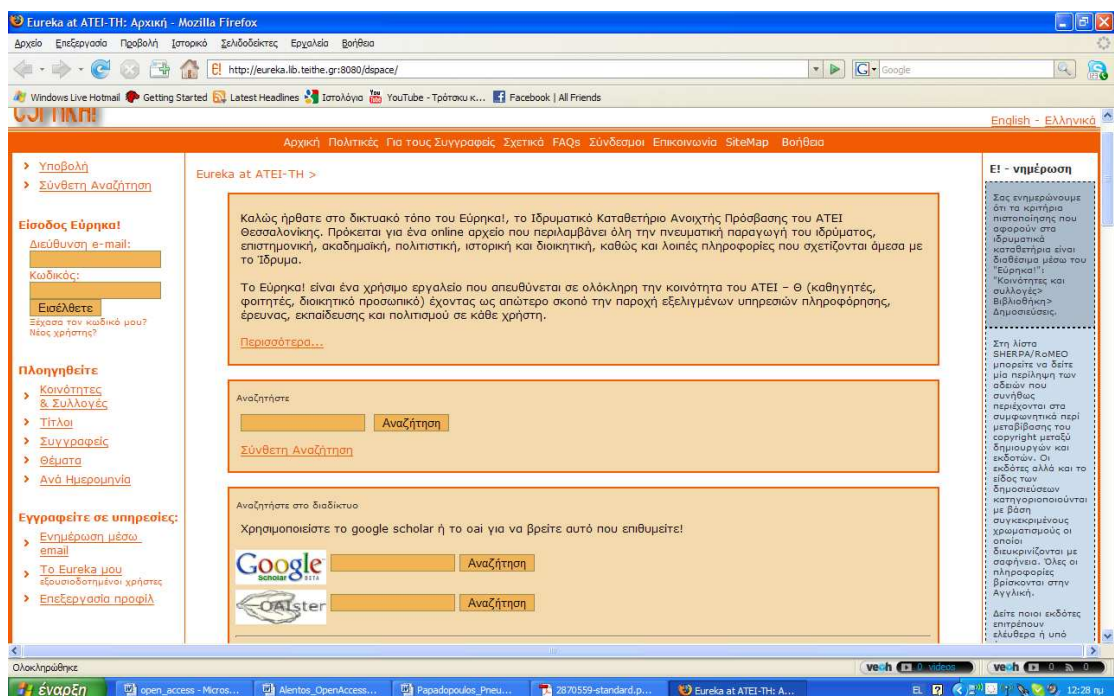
Eureka at ATEI-TH: Αρχική - Mozilla Firefox

Αρχείο Επεξεργασία Προβολή Ιστορικό Σελιδοδείκτες Εργαλεία Βοήθεια

http://eureka.lib.teithe.gr:8080/dspace/

Google

Windows Live Hotmail Getting Started Latest Headlines Ιστολόγια YouTube - Τρότσκυ κ... Facebook | All Friends

English - Ελληνικά

Αρχική Πολιτικές Για τους Συγγραφείς Σχετικά FAQs Σύνδεσμοι Επικοινωνία SiteMap Βοήθεια

Υποβολή
Σύνθετη Αναζήτηση

Είσοδος Εύρηκα!
Διεύθυνση e-mail:
Κωδικός:
Εισέλθετε
Ξέχασα τον κωδικό μου?
Νέος χρήστης?

Πλοηγηθείτε
Κοινότητες & Συλλογές
Τίτλοι
Συγγραφείς
Θέματα
Ανά Ημερομηνία

Εγγραφείτε σε υπηρεσίες:
Ενημέρωση μέσω email
Το Eureka μου
εξουσιοδοτημένοι χρήστες
Επεξεργασία προφίλ

Eureka at ATEI-TH >

Καλώς ήρθατε στο δικτυακό τόπο του Εύρηκα!, το Ιδρυματικό Καταθετήριο Ανοιχτής Πρόσβασης του ΑΤΕΙ Θεσσαλονίκης. Πρόκειται για ένα online αρχείο που περιλαμβάνει όλη την πνευματική παραγωγή του ιδρύματος, επιστημονική, ακαδημαϊκή, πολιτιστική, ιστορική και διοικητική, καθώς και λοιπές πληροφορίες που σχετίζονται άμεσα με το Ίδρυμα.

Το Εύρηκα! είναι ένα χρήσιμο εργαλείο που απευθύνεται σε ολόκληρη την κοινότητα του ΑΤΕΙ – Θ (καθηγητές, φοιτητές, διοικητικό προσωπικό) έχοντας ως απώτερο σκοπό την παροχή εξελιγμένων υπηρεσιών πληροφόρησης, έρευνας, εκπαίδευσης και πολιτισμού σε κάθε χρήστη.

Περισσότερα...

Αναζητήστε
Αναζήτηση
Σύνθετη Αναζήτηση

Αναζητήστε στο διαδίκτυο
Χρησιμοποιείστε το google scholar ή το oai για να βρείτε αυτό που επιθυμείτε!
Google Scholar BETA Αναζήτηση
OAIster Αναζήτηση

Ε! - νημέρωση

Σας ενημερώνουμε ότι τα κριτήρια πιστοποίησης που αφορούν στα ιδρυματικά καταθετήρια είναι διαθέσιμα μέσω του "Εύρηκα!": "Κοινότητες και συλλογές> Βιβλιοθήκη> Δημοσιεύσεις.

Στη λίστα SHERPA/RoMEO μπορείτε να δείτε μία περίληψη των αδειών που συνήθως περιέχονται στα συμφωνητικά περί μεταβίβασης του copyright μεταξύ δημιουργών και εκδοτών. Οι εκδότες αλλά και το είδος των δημοσιεύσεων κατηγοριοποιούνται με βάση συγκεκριμένους χρωματισμούς οι οποίοι διευκρινίζονται με σαφήνεια. Όλες οι πληροφορίες βρίσκονται στην Αγγλική.

Δείτε ποιοι εκδότες επιτρέπουν ελεύθερα ή υπό

Ολοκληρώθηκε
veoh 0 videos

έναρξη open_access - Micros... Alentos_OpenAccess... Papadopoulos_Pneu... 2870559-standard.p... Eureka at ATEI-TH: A...
EL 12:28 πμ